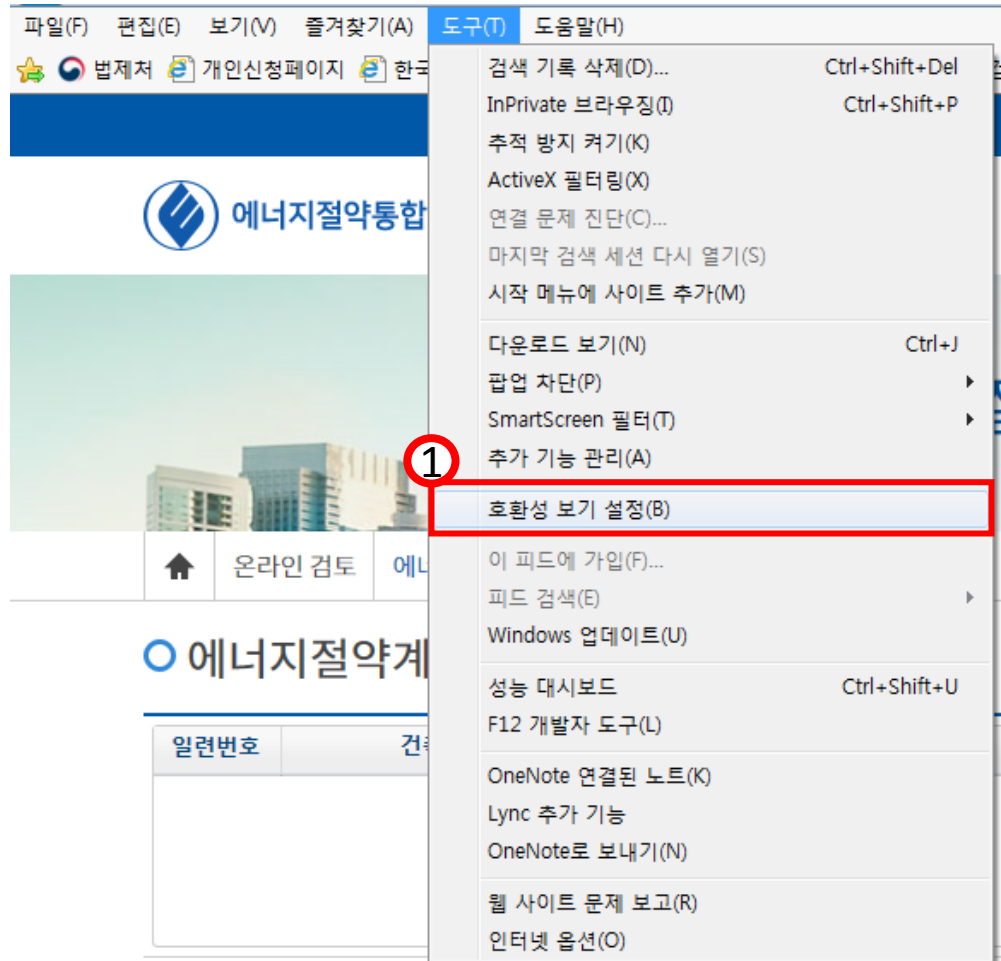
파일(F) 편집(E) 보기(V) 즐겨찾기(A) 도구(T) 도움말(H)

법제처 개인신청페이지 한국

에너지절약통합

온라인 검토 에너

에너지절약계

| 일련번호 | 건 |
|---|---|

검색 기록 삭제(D)... Ctrl+Shift+Del
InPrivate 브라우징(I) Ctrl+Shift+P
추적 방지 켜기(K)
ActiveX 필터링(X)
연결 문제 진단(C)...
마지막 검색 세션 다시 열기(S)
시작 메뉴에 사이트 추가(M)

다운로드 보기(N) Ctrl+J
팝업 차단(P)
SmartScreen 필터(T)
추가 기능 관리(A)

1

호환성 보기 설정(B)

이 피드에 가입(F)...
피드 검색(E)
Windows 업데이트(U)

성능 대시보드 Ctrl+Shift+U
F12 개발자 도구(L)

OneNote 연결된 노트(K)
Lync 추가 기능
OneNote로 보내기(N)

웹 사이트 문제 보고(R)
인터넷 옵션(O)